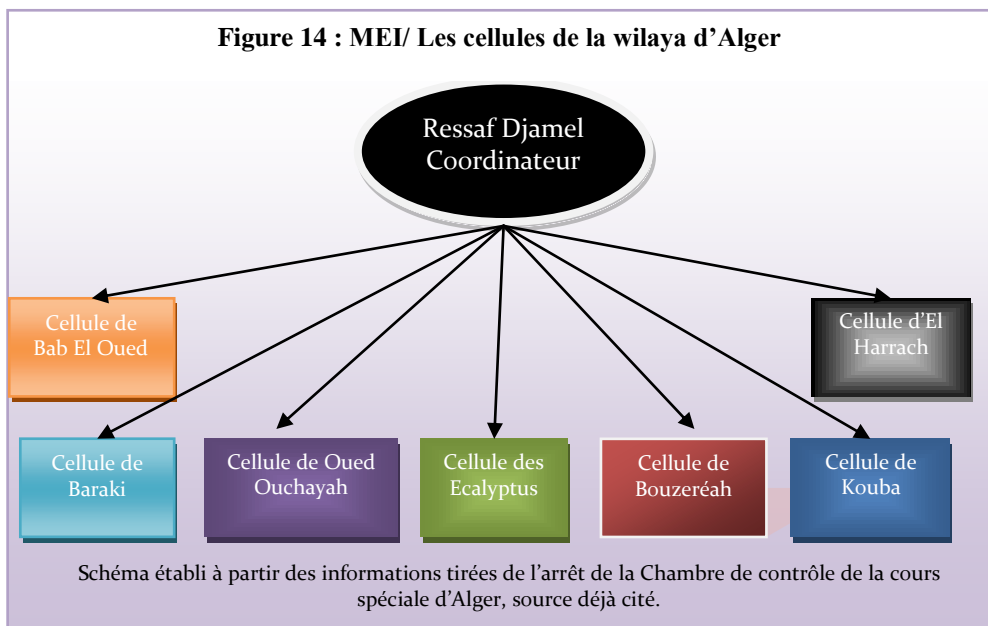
Figure 14 : MEI/ Les cellules de la wilaya d'Alger

Ressaf Djamel
Coordinateur

Cellule de Bab El Oued

Cellule d'El Harrach

Cellule de Baraki

Cellule de Oued Ouchayah

Cellule des Ecalyptus

Cellule de Bouzeréah

Cellule de Kouba

Schéma établi à partir des informations tirées de l'arrêt de la Chambre de contrôle de la cours spéciale d'Alger, source déjà cité.